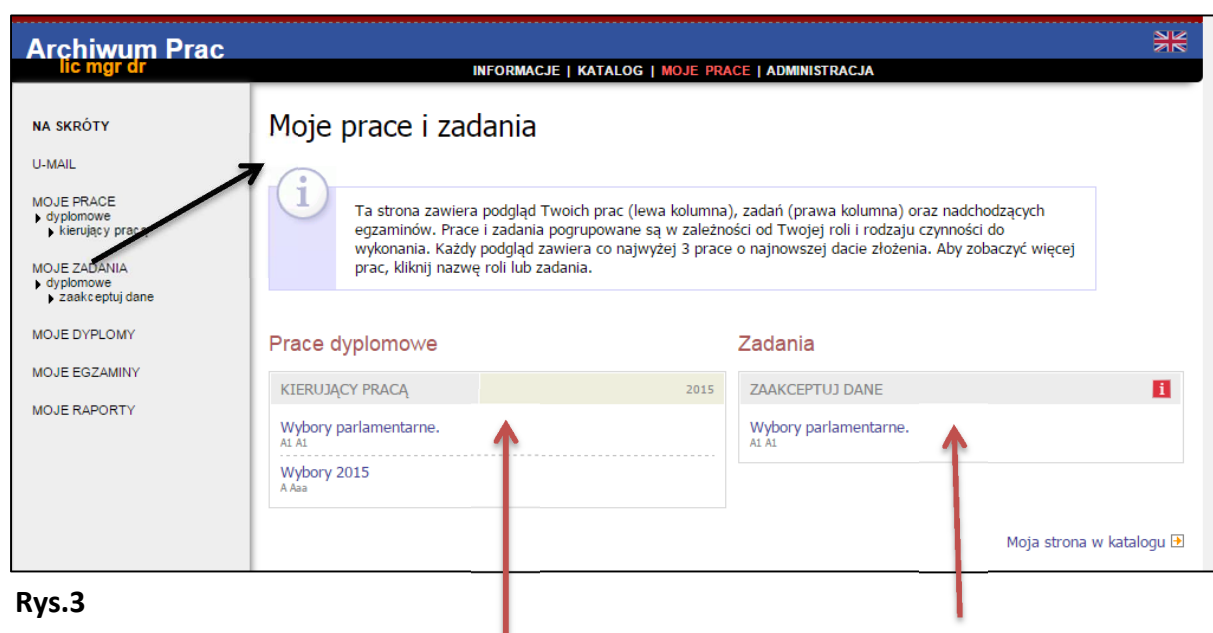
Archiwum Prac
lic mgr dr

INFORMACJE | KATALOG | MOJE PRACE | ADMINISTRACJA

NA SKRÓTY

U-MAIL

MOJE PRACE
dyplomowe
kierujący pracą

MOJE ZADANIA
dyplomowe
zaakceptuj dane

MOJE DYPLOMY

MOJE EGZAMINY

MOJE RAPORTY

Moje prace i zadania

Ta strona zawiera podgląd Twoich prac (lewa kolumna), zadań (prawa kolumna) oraz nadchodzących egzaminów. Prace i zadania pogrupowane są w zależności od Twojej roli i rodzaju czynności do wykonania. Każdy podgląd zawiera co najwyżej 3 prace o najnowszej dacie złożenia. Aby zobaczyć więcej prac, kliknij nazwę roli lub zadania.

Prace dyplomowe

KIERUJĄCY PRACĄ 2015

Wybory parlamentarne.
A1 A1

Wybory 2015
A Aaa

Zadania

ZAAKCEPTUJ DANE

Wybory parlamentarne.
A1 A1

Moja strona w katalogu

Rys.3